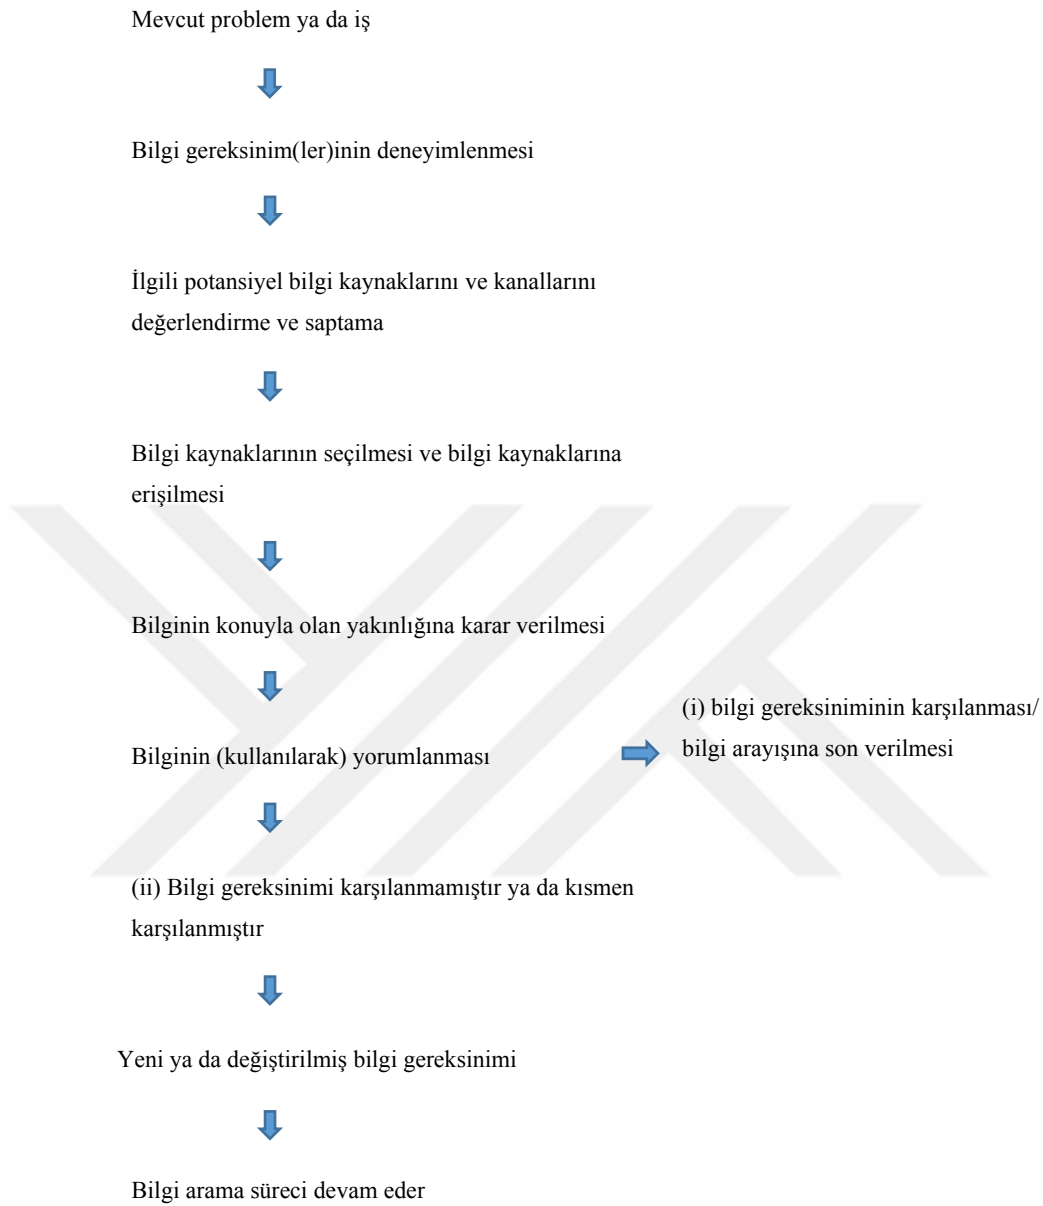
Mevcut problem ya da iş

Bilgi gereksinim(ler)inin deneyimlenmesi

İlgili potansiyel bilgi kaynaklarını ve kanallarını değerlendirme ve saptama

Bilgi kaynaklarının seçilmesi ve bilgi kaynaklarına erişilmesi

Bilginin konuyla olan yakınlığına karar verilmesi

Bilginin (kullanılarak) yorumlanması

(i) bilgi gereksiniminin karşılanması/ bilgi arayışına son verilmesi

(ii) Bilgi gereksinimi karşılanmamıştır ya da kısmen karşılanmıştır

Yeni ya da değiştirilmiş bilgi gereksinimi

Bilgi arama süreci devam eder